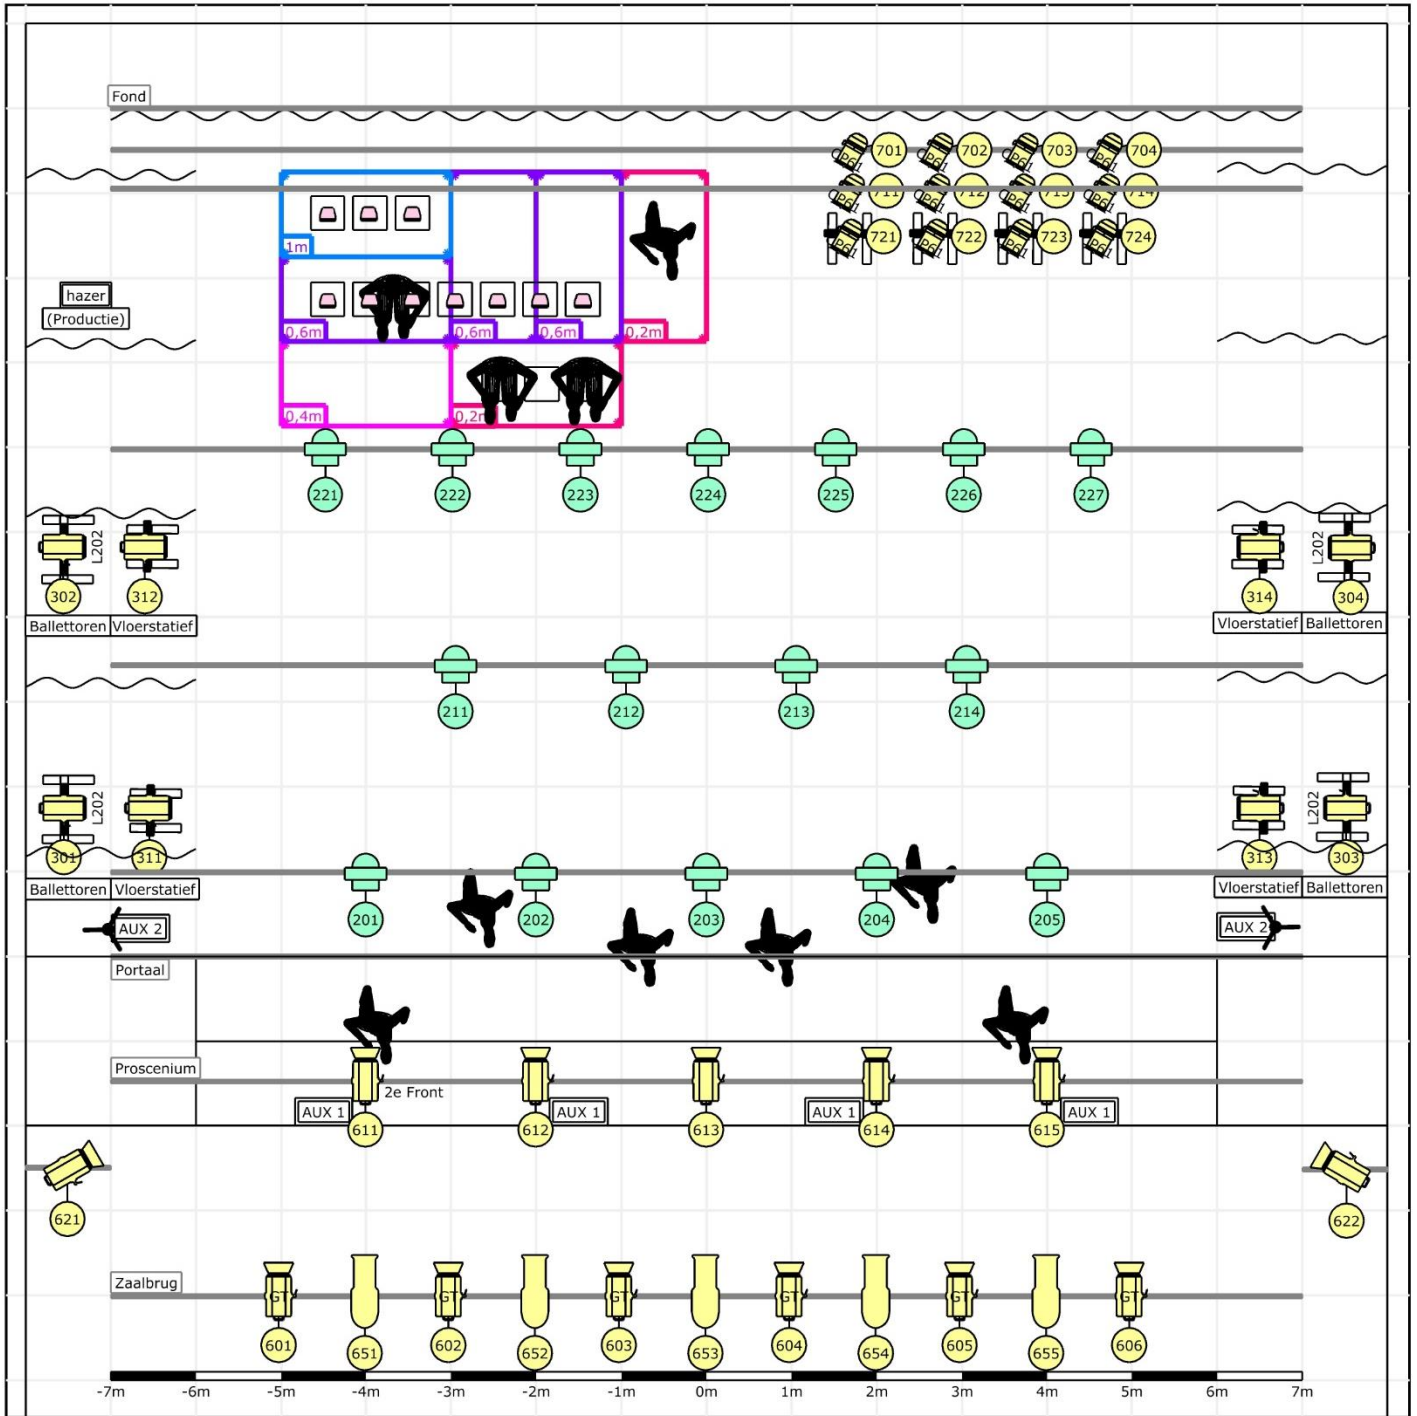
Fond

701 702 703 704
711 712 713 714
721 722 723 724

1m
hazer
(Productie)
0,6m 0,6m 0,6m 0,2m
0,4m 0,2m

221 222 223 224 225 226 227

L202 302 312 Ballettoren Vloerstatief
314 304 L202 Vloerstatief Ballettoren

211 212 213 214

L202 301 311 Ballettoren Vloerstatief
313 303 L202 Vloerstatief Ballettoren

201 202 203 204 205

AUX 2
AUX 2

Portaal

Proscenium
2e Front
AUX 1 AUX 1 AUX 1 AUX 1
611 612 613 614 615

621
622

Zaalbrug
GT GT GT GT GT GT
601 651 602 652 603 653 604 654 605 655 606

-7m -6m -5m -4m -3m -2m -1m 0m 1m 2m 3m 4m 5m 6m 7m